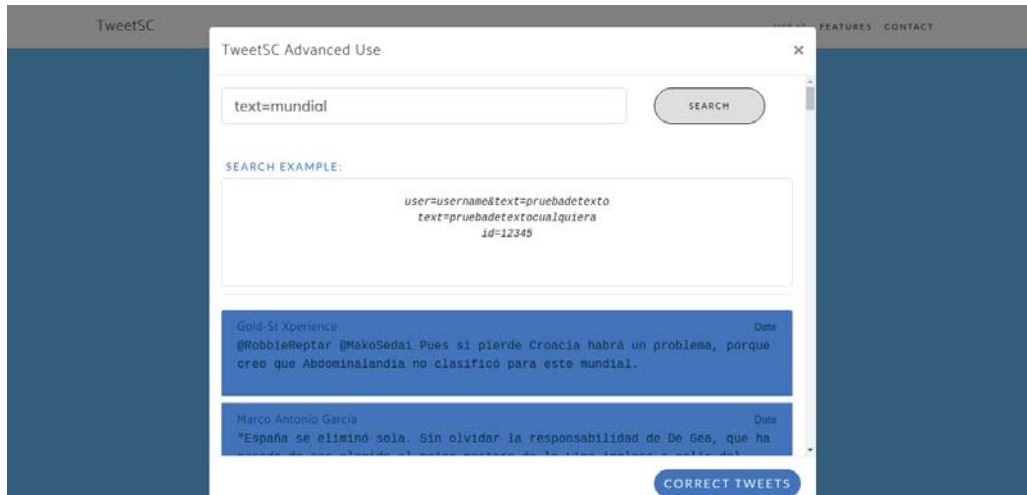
TweetSC

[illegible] FEATURES CONTACT

TweetSC Advanced Use

×

text=mundial

SEARCH

SEARCH EXAMPLE:

user=username&text=pruebadetexto
text=pruebadetextocualquiera
id=12345

Gold-St Xperience
Date
@RobbieReptar @MakoSedai Pues si pierde Croacia habrá un problema, porque creo que Abdominalandia no clasificó para este mundial.

Marco Antonio Garcia
Date
"España se eliminó sola. Sin olvidar la responsabilidad de De Gea, que ha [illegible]

CORRECT TWEETS